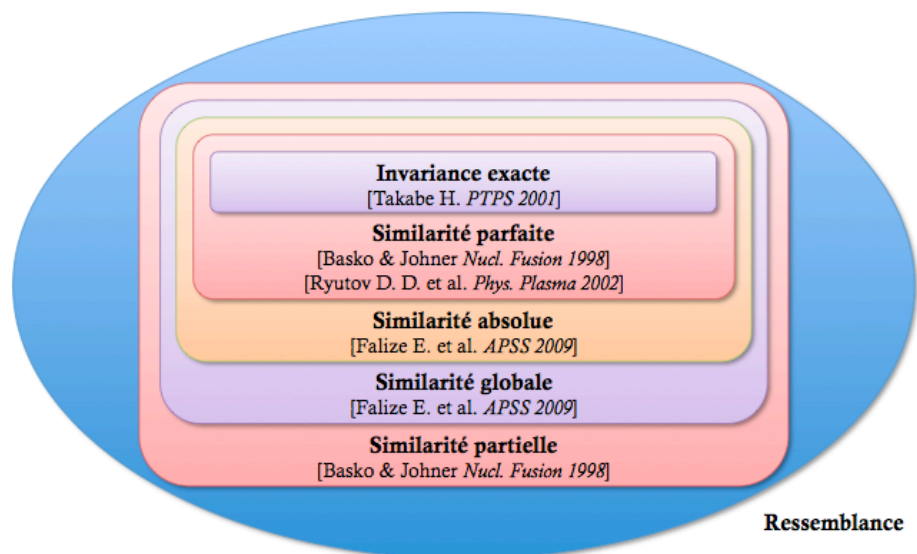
Invariance exacte
[Takabe H. PTPS 2001]

Similarité parfaite
[Basko & Johner Nucl. Fusion 1998]
[Ryutov D. D. et al. Phys. Plasma 2002]

Similarité absolue
[Falize E. et al. APSS 2009]

Similarité globale
[Falize E. et al. APSS 2009]

Similarité partielle
[Basko & Johner Nucl. Fusion 1998]

Ressemblance